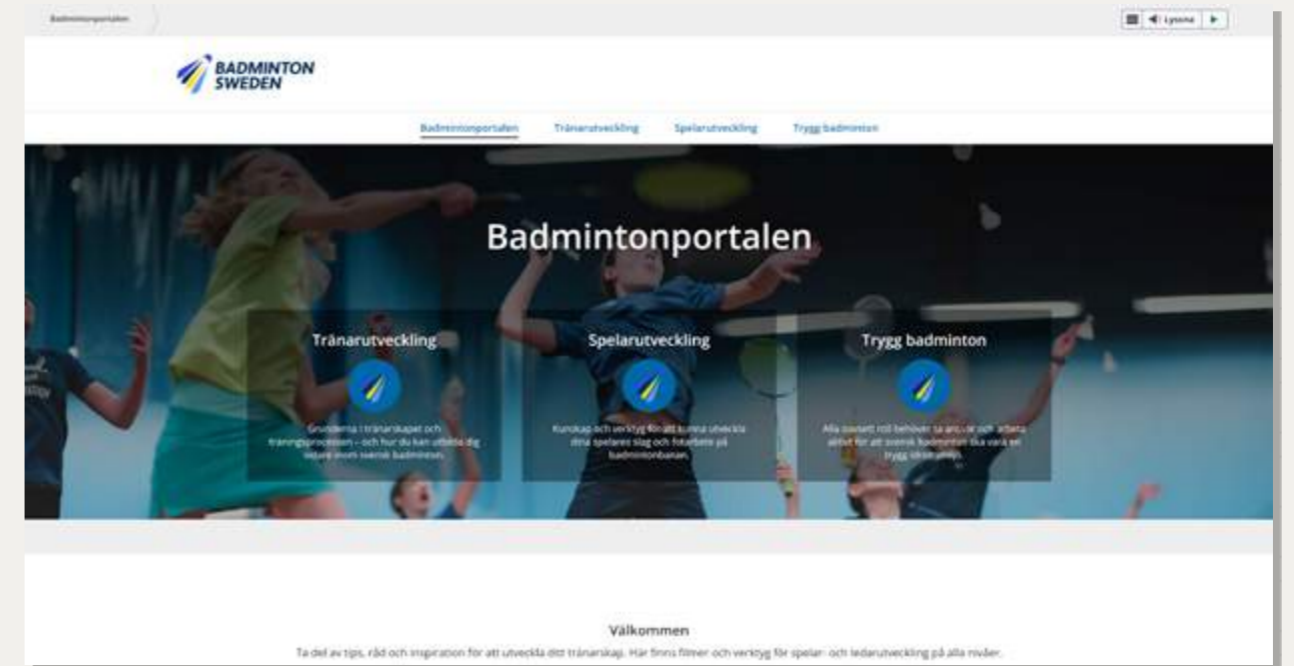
Badmintonportalen

Lyssna

BADMINTON SWEDEN

Badmintonportalen Tränarutveckling Spelarutveckling Trygg badminton

Badmintonportalen

Tränarutveckling

Grunderna i tränarskapet och träningsprocessen – och hur du kan utbilda dig vidare inom svensk badminton.

Spelarutveckling

Kunskap och verktyg för att kunna utveckla dina spelares slag och fotarbete på badmintonbanan.

Trygg badminton

Alla oavsett roll behöver ta ansvar och arbeta aktivt för att svensk badminton ska vara en trygg idrottsmiljö.

Välkommen

Ta del av tips, råd och inspiration för att utveckla ditt tränarskap. Här finns filmer och verktyg för spelar- och ledarutveckling på alla nivåer.